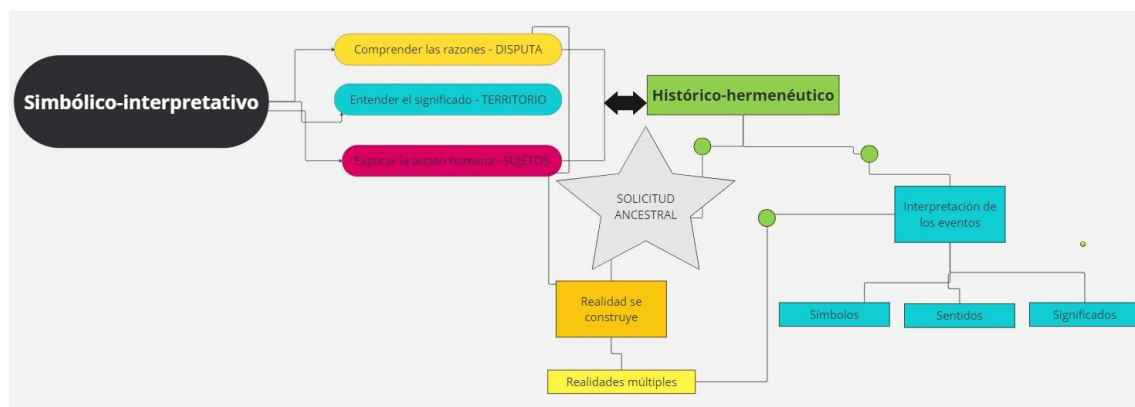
Simbólico-interpretativo

Comprender las razones - DISPUTA

Entender el significado - TERRITORIO

Explicar la acción humana - SUJETOS

Histórico-hermenéutico

SOLICITUD ANCESTRAL

Interpretación de los eventos

Realidad se construye

Símbolos

Sentidos

Significados

Realidades múltiples